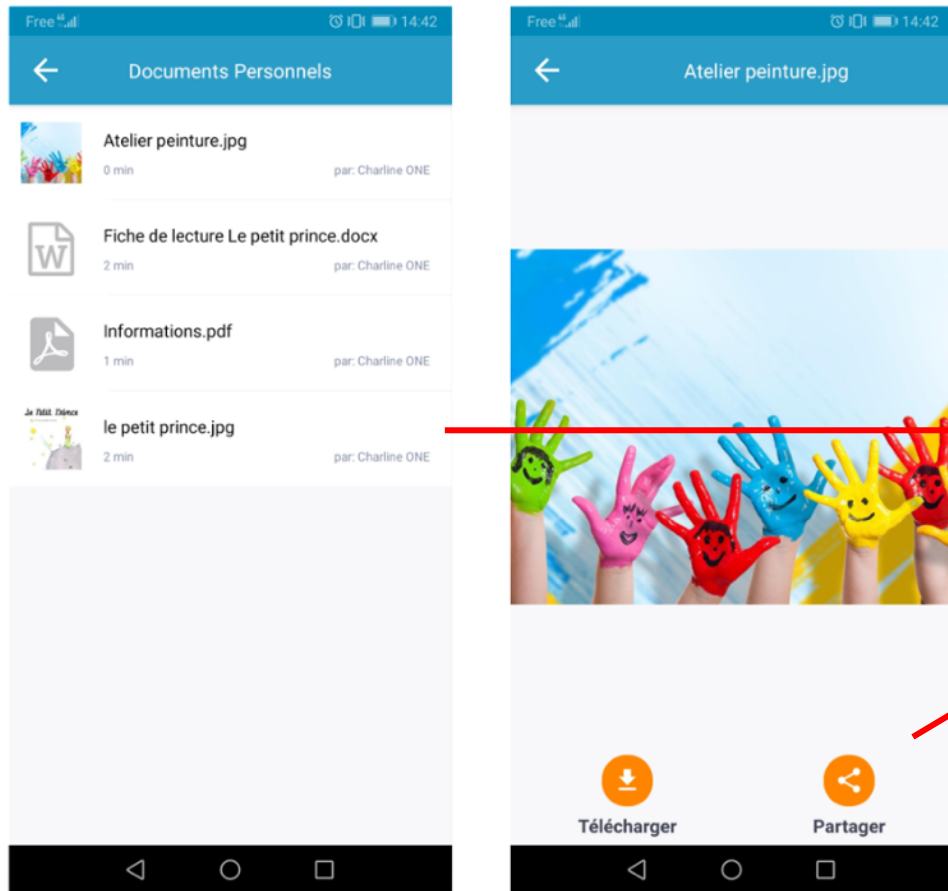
Free 14:42

Documents Personnels

Atelier peinture.jpg
0 min
par: Charline ONE

Fiche de lecture Le petit prince.docx
2 min
par: Charline ONE

Informations.pdf
1 min
par: Charline ONE

Le Petit Prince

le petit prince.jpg
2 min
par: Charline ONE

Free 14:42

Atelier peinture.jpg

Télécharger

Partager